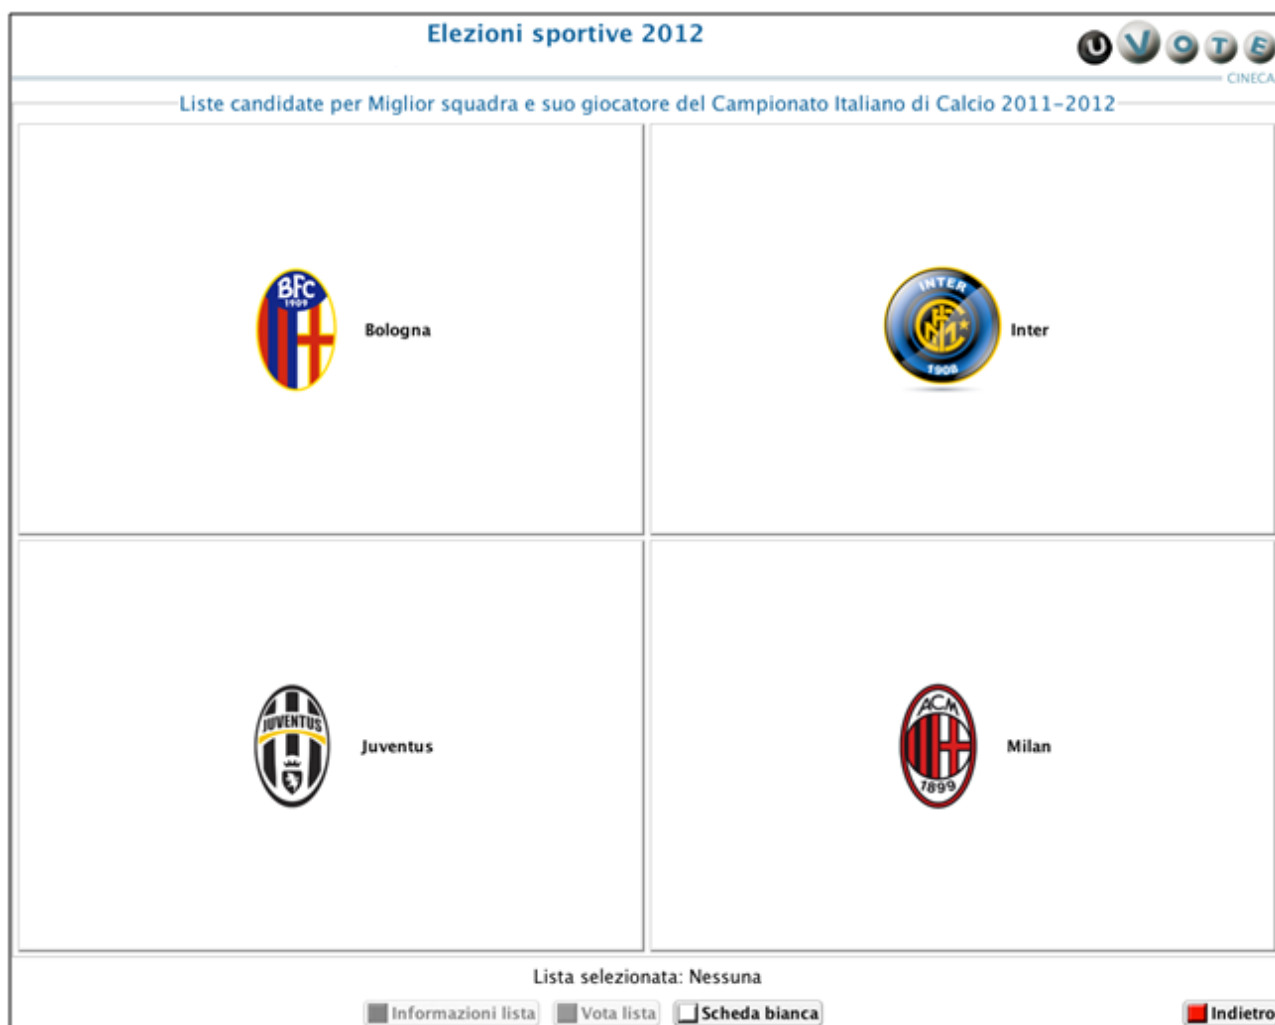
Elezioni sportive 2012

UVOTE
CINECA

Liste candidate per Miglior squadra e suo giocatore del Campionato Italiano di Calcio 2011-2012

BFC 1909
Bologna

INTER FCIM 1908
Inter

JUVENTUS
Juventus

ACM 1899
Milan

Lista selezionata: Nessuna

Informazioni lista
Vota lista
Scheda bianca
Indietro